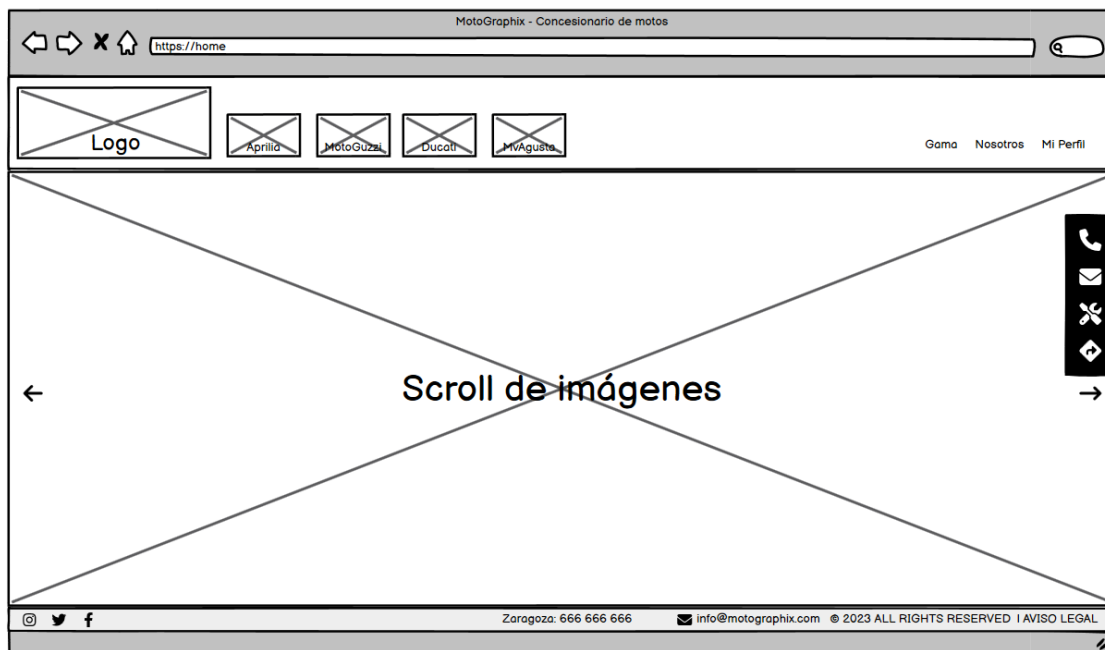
MotoGraphix - Concesionario de motos

https://home

Logo

Aprilia

MotoGuzzi

Ducati

MvAgusta

Gama Nosotros Mi Perfil

Scroll de imágenes

Zaragoza: 666 666 666

info@motographix.com © 2023 ALL RIGHTS RESERVED I AVISO LEGAL